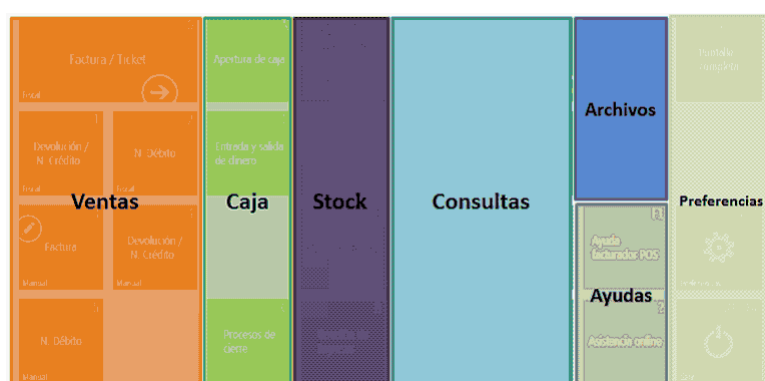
Factura / Ticket
Fiscal

Devolución / N. Crédito
Fiscal

N. Débito
Fiscal

Ventas

Factura
Manual

Devolución / N. Crédito
Manual

N. Débito
Manual

Apertura de caja

Entrada y salida de dinero

Caja

Procesos de cierre

Stock

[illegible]

Consultas

Archivos

F1
Ayuda facturador POS

Ayudas

Asistencia online

Pantalla completa

Preferencias